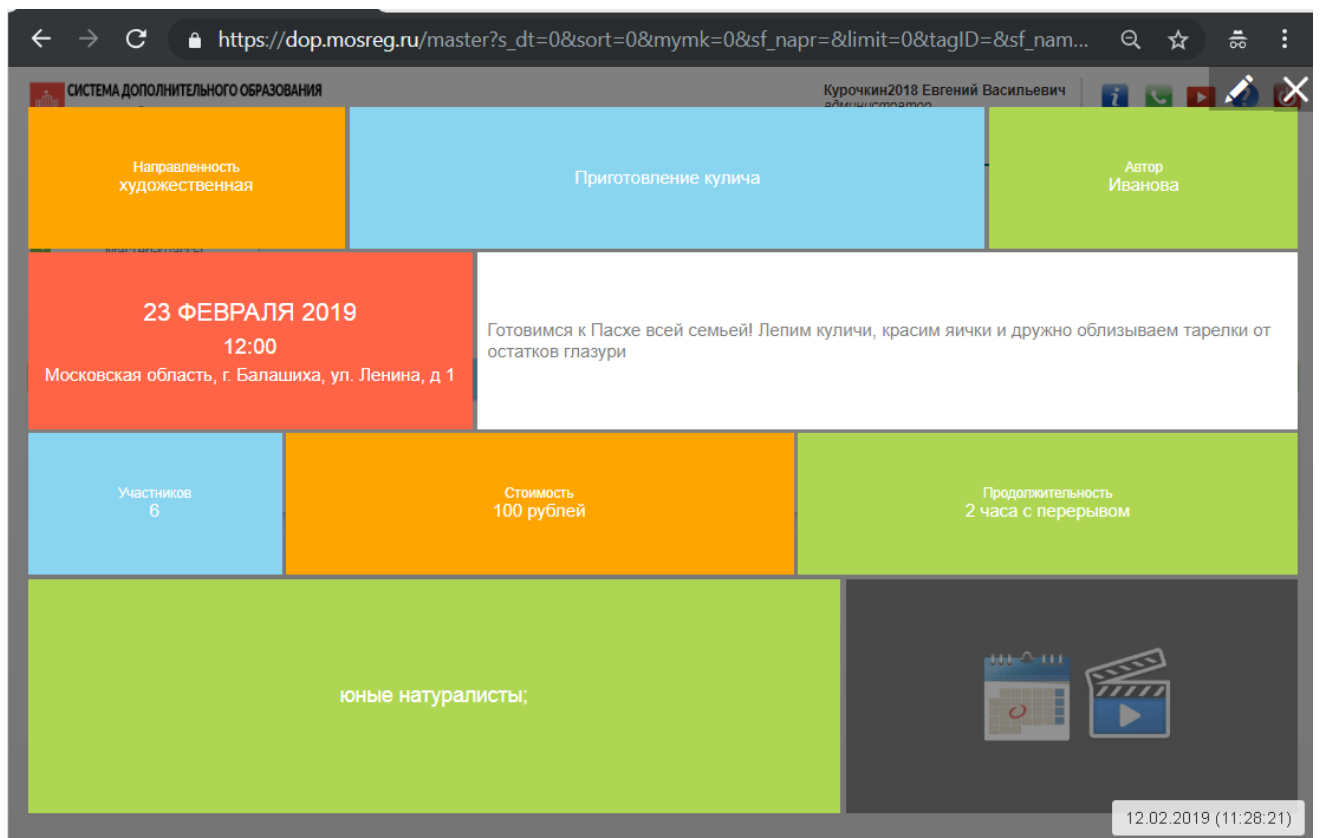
https://dop.mosreg.ru/master?s_dt=0&sort=0&mymk=0&sf_napr=&limit=0&tagID=&sf_nam...

СИСТЕМА ДОПОЛНИТЕЛЬНОГО ОБРАЗОВАНИЯ

Курочкин2018 Евгений Васильевич
администратор

Направленность
художественная

Приготовление кулича

Автор
Иванова

23 ФЕВРАЛЯ 2019
12:00
Московская область, г. Балашиха, ул. Ленина, д 1

Готовимся к Пасхе всей семьей! Лепим куличи, красим яички и дружно облизываем тарелки от остатков глазури

Участников
6

Стоимость
100 рублей

Продолжительность
2 часа с перерывом

юные натуралисты;

12.02.2019 (11:28:21)